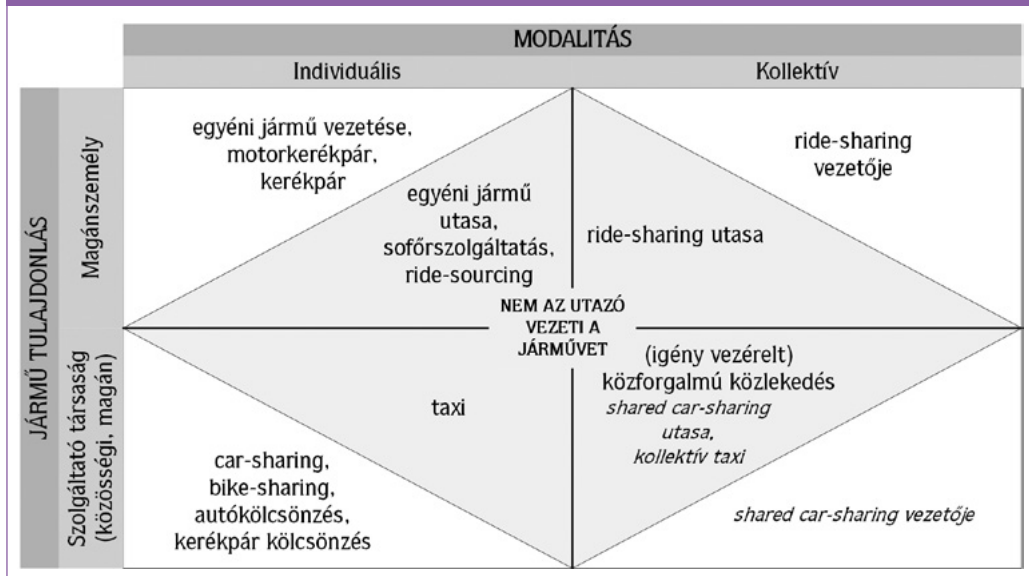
MODALITÁS

Individuális

Kollektív

JÁRMŰ TULAJDONLÁS

Magánszemély

Szolgáltató társaság (közösségi, magán)

egyéni jármű vezetése, motorkerékpár, kerékpár

egyéni jármű utasa, sofőrszolgáltatás, ride-sourcing

ride-sharing vezetője

ride-sharing utasa

NEM AZ UTAZÓ VEZETI A JÁRMŰVET

taxi

(igény vezérelt) közforgalmú közlekedés

*shared car-sharing utasa, kollektív taxi*

car-sharing, bike-sharing, autókölcsönzés, kerékpár kölcsönzés

*shared car-sharing vezetője*